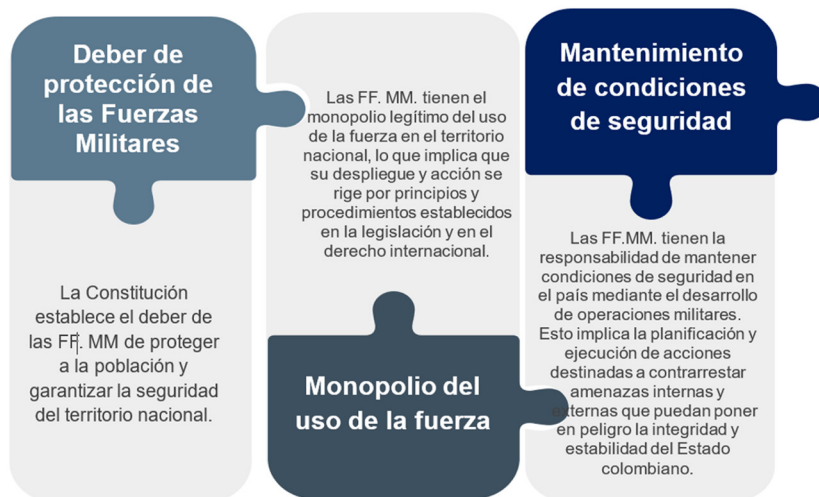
Deber de protección de las Fuerzas Militares

La Constitución establece el deber de las FF. MM de proteger a la población y garantizar la seguridad del territorio nacional.

Las FF. MM. tienen el monopolio legítimo del uso de la fuerza en el territorio nacional, lo que implica que su despliegue y acción se rige por principios y procedimientos establecidos en la legislación y en el derecho internacional.

Monopolio del uso de la fuerza

Mantenimiento de condiciones de seguridad

Las FF.MM. tienen la responsabilidad de mantener condiciones de seguridad en el país mediante el desarrollo de operaciones militares. Esto implica la planificación y ejecución de acciones destinadas a contrarrestar amenazas internas y externas que puedan poner en peligro la integridad y estabilidad del Estado colombiano.